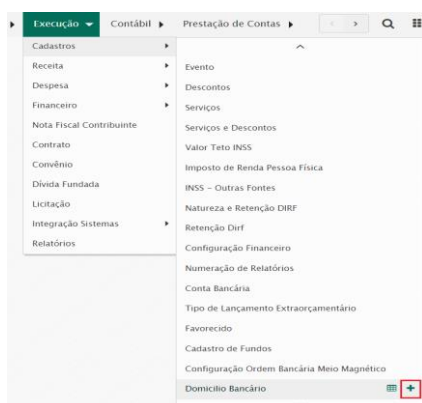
Execução ▾ Contábil ▸ Prestação de Contas ▸

Cadastros
Receita
Despesa
Financeiro
Nota Fiscal Contribuinte
Contrato
Convênio
Dívida Fundada
Licitação
Integração Sistemas
Relatórios

Evento
Descontos
Serviços
Serviços e Descontos
Valor Teto INSS
Imposto de Renda Pessoa Física
INSS - Outras Fontes
Natureza e Retenção DIRF
Retenção Dirf
Configuração Financeiro
Numeração de Relatórios
Conta Bancária
Tipo de Lançamento Extraorçamentário
Favorecido
Cadastro de Fundos
Configuração Ordem Bancária Meio Magnético
Domicílio Bancário
+